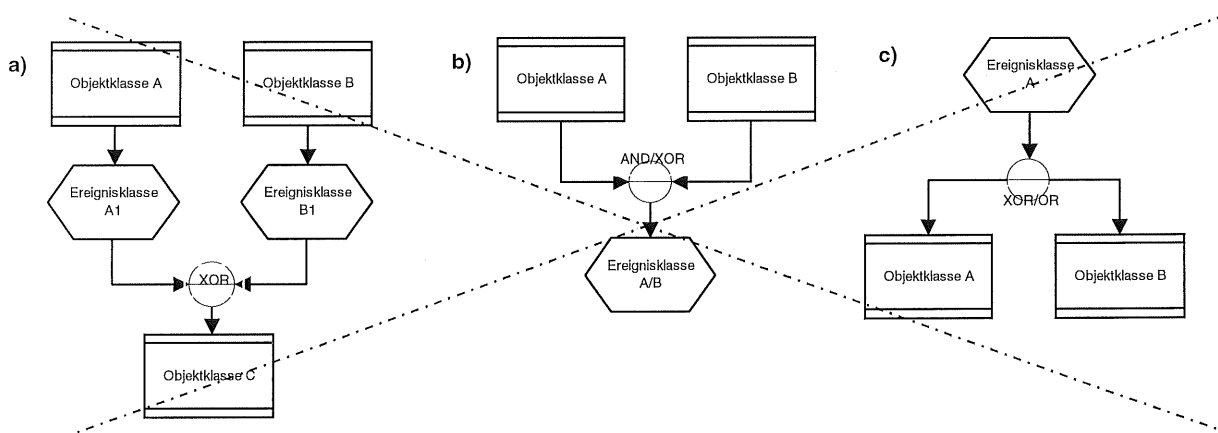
a)

Objektklasse A

Objektklasse B

Ereignisklasse A1

Ereignisklasse B1

XOR

Objektklasse C

b)

Objektklasse A

Objektklasse B

AND/XOR

Ereignisklasse A/B

c)

Ereignisklasse A

XOR/OR

Objektklasse A

Objektklasse B